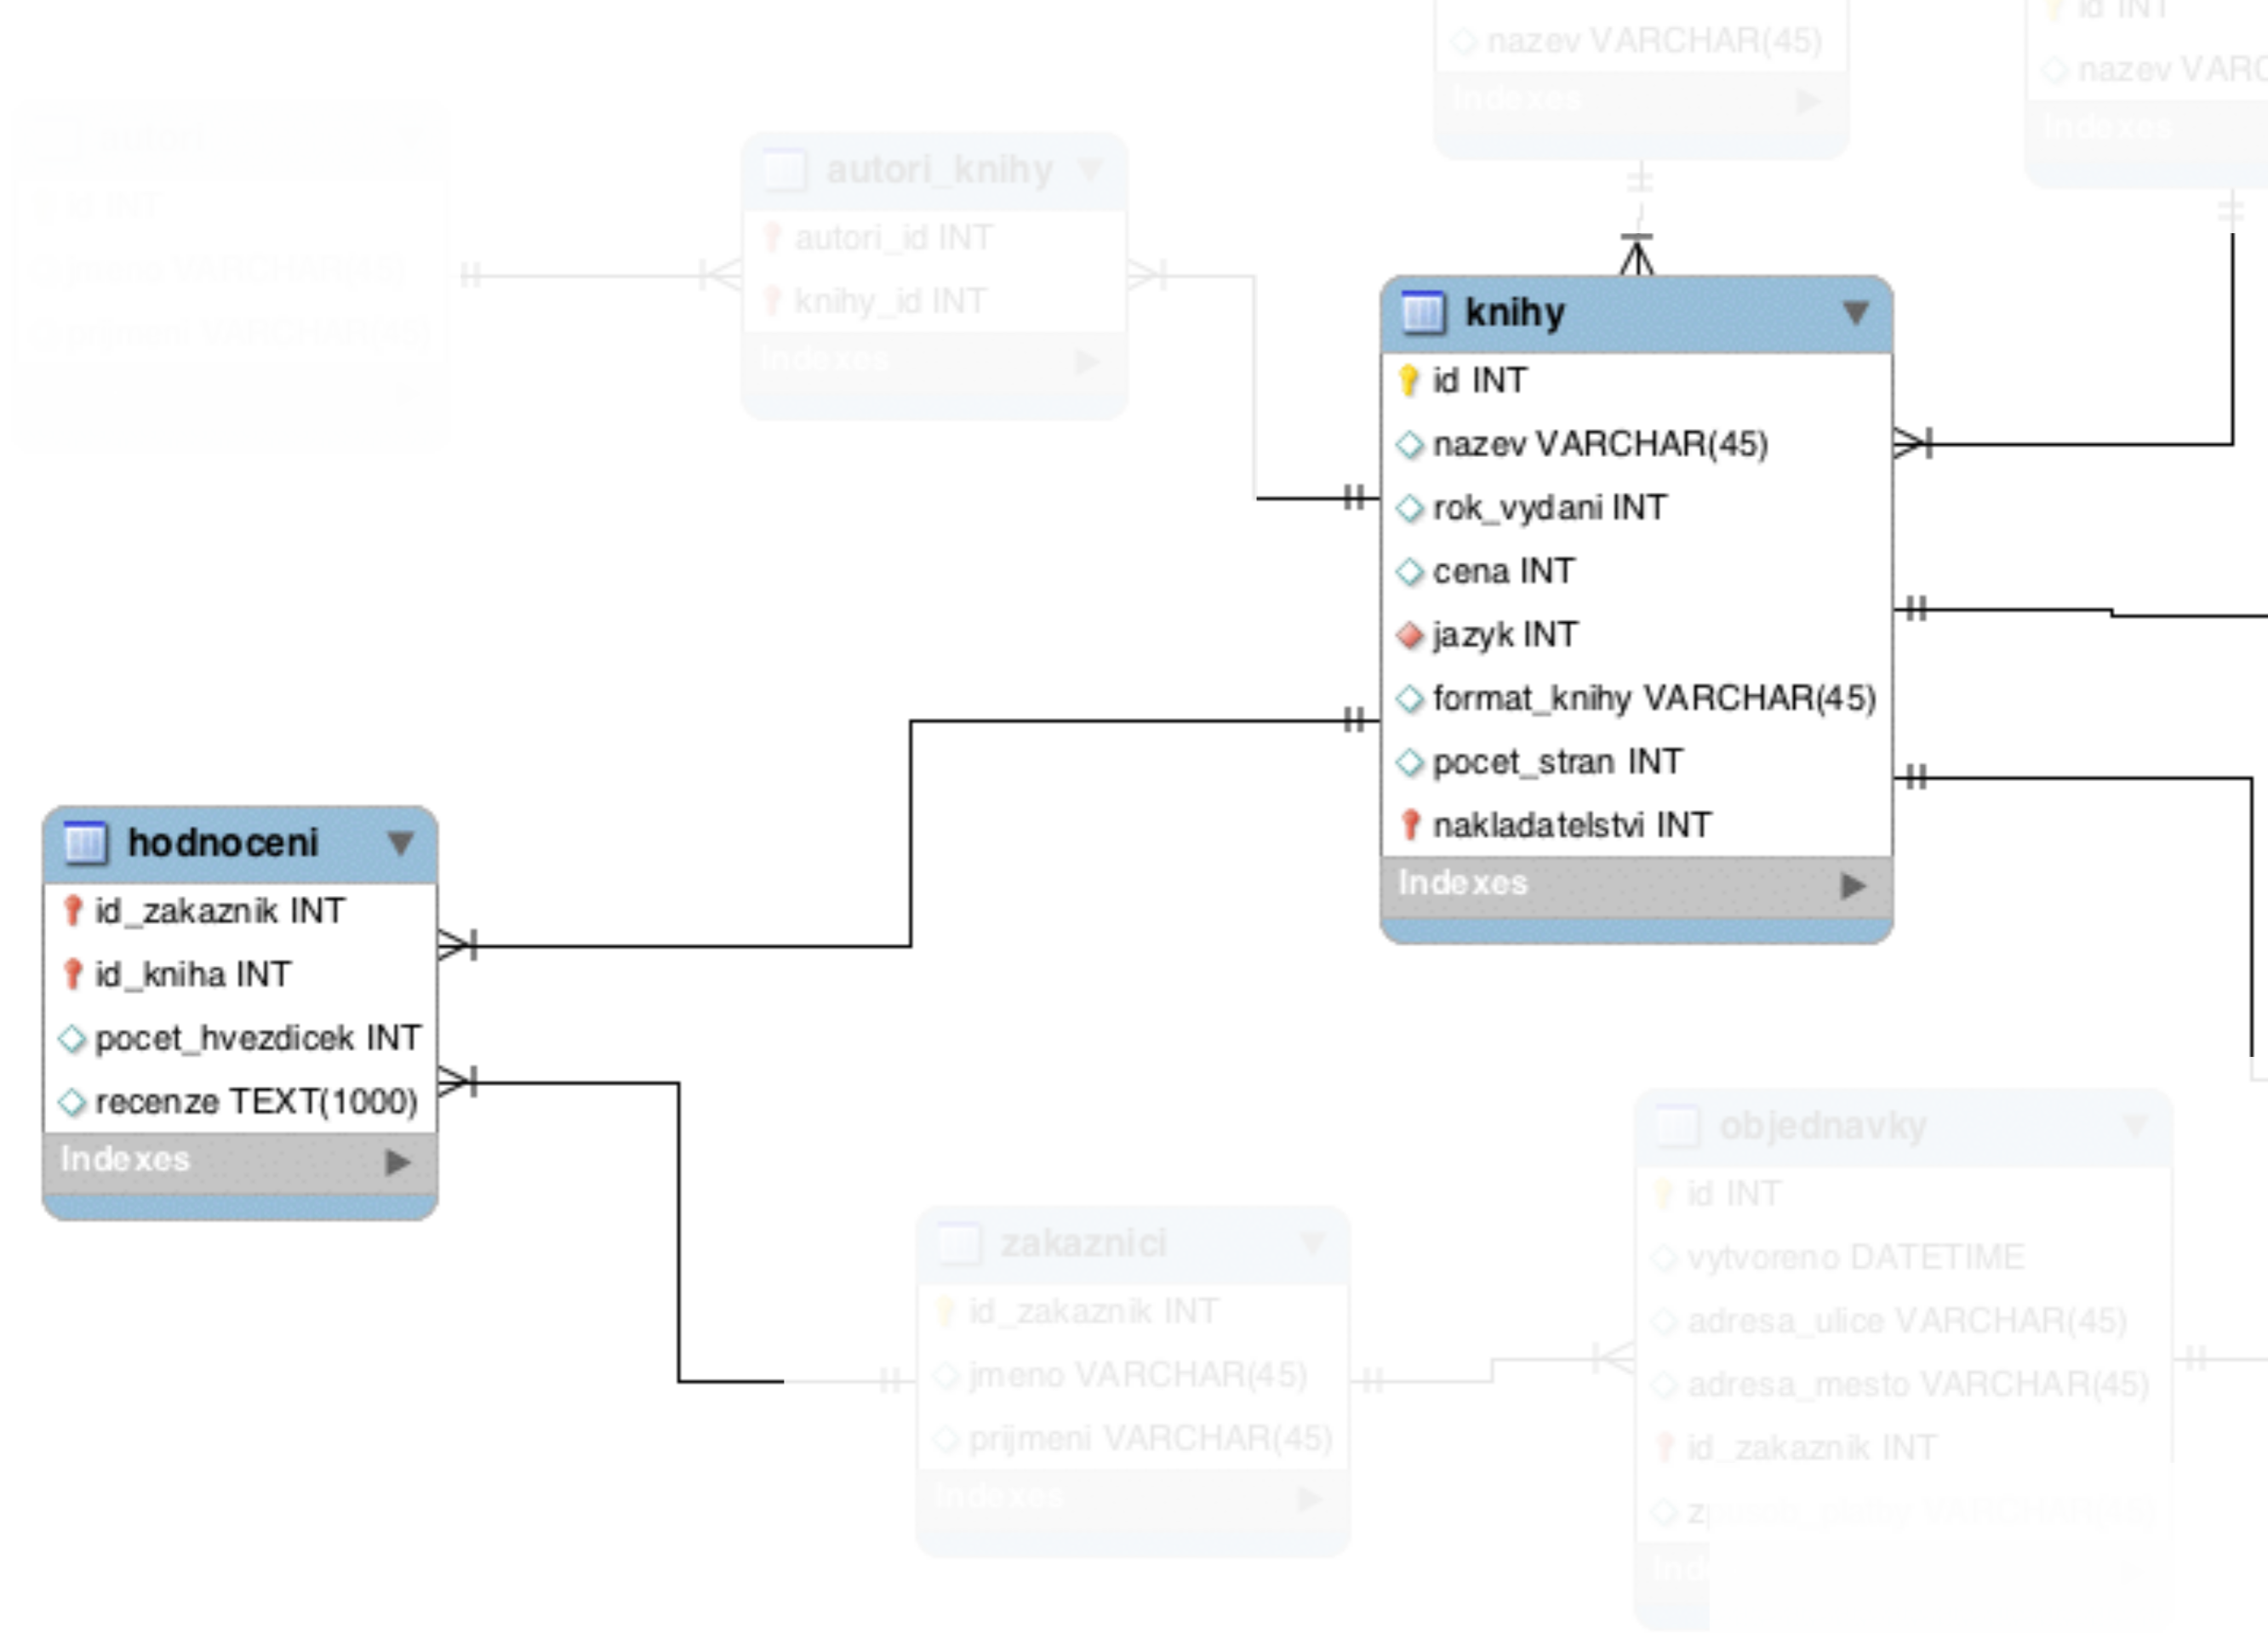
nazev VARCHAR(45)
Indexes

id INT
nazev VARC
Indexes

autori
id INT
jmeno VARCHAR(45)
prijmeni VARCHAR(45)

autori_knihy
autori_id INT
knihy_id INT
Indexes

knihy
id INT
nazev VARCHAR(45)
rok_vydani INT
cena INT
jazyk INT
format_knihy VARCHAR(45)
pocet_stran INT
nakladatelstvi INT
Indexes

hodnoceni
id_zakaznik INT
id_kniha INT
pocet_hvezdicek INT
recenze TEXT(1000)
Indexes

objednavky
id INT
vytvoreno DATETIME
adresa_ulice VARCHAR(45)
adresa_mesto VARCHAR(45)
id_zakaznik INT
z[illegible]
Ind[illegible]

zakaznici
id_zakaznik INT
jmeno VARCHAR(45)
prijmeni VARCHAR(45)
Indexes